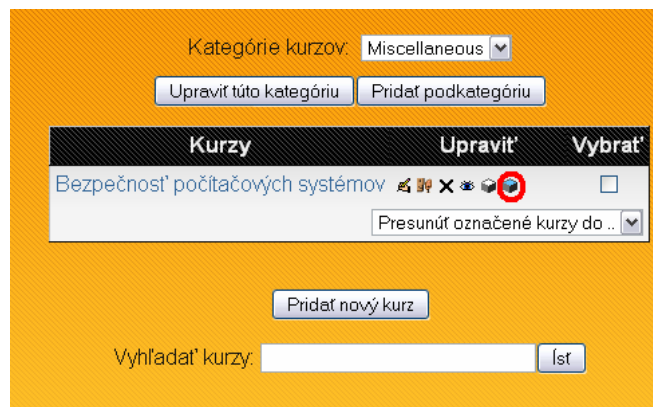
Kategórie kurzov: Miscellaneous

Upraviť túto kategóriu | Pridať podkategóriu

| Kurzy | Upraviť | Vybrať |
|---|---|---|
| Bezpečnosť počítačových systémov | | ☐ |

Presunúť označené kurzy do ..

Pridať nový kurz

Vyhľadať kurzy: | Ísť